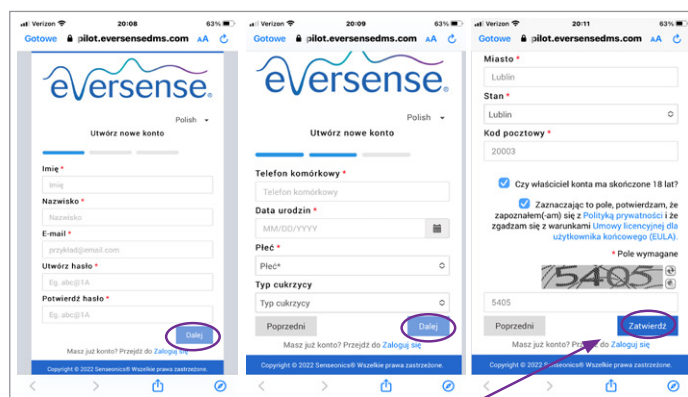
Verizon 20:08 63%
Gotowe pilot.eversensedms.com AA

eversense

Polish

Utwórz nowe konto

Imię *
Imię
Nazwisko *
Nazwisko
E-mail *
przykład@email.com
Utwórz hasło *
Eg. abc@1A
Potwierdź hasło *
Eg. abc@1A

Dalej

Masz już konto? Przejdź do Zaloguj się

Copyright © 2022 Senseonics® Wszelkie prawa zastrzeżone.

Verizon 20:09 63%
Gotowe pilot.eversensedms.com AA

eversense

Polish

Utwórz nowe konto

Telefon komórkowy *
Telefon komórkowy
Data urodzin *
MM/DD/YYYY
Płeć *
Płeć*
Typ cukrzycy
Typ cukrzycy

Poprzedni
Dalej

Masz już konto? Przejdź do Zaloguj się

Copyright © 2022 Senseonics® Wszelkie prawa zastrzeżone.

Verizon 20:11 63%
Gotowe pilot.eversensedms.com AA

Miasto *
Lublin
Stan *
Lublin
Kod pocztowy *
20003

Czy właściciel konta ma skończone 18 lat?

Zaznaczając to pole, potwierdzam, że zapoznałem(-am) się z Polityką prywatności i że zgadzam się z warunkami Umowy licencyjnej dla użytkownika końcowego (EULA).

* Pole wymagane

5405

5405

Poprzedni
Zatwierdź

Masz już konto? Przejdź do Zaloguj się

Copyright © 2022 Senseonics® Wszelkie prawa zastrzeżone.